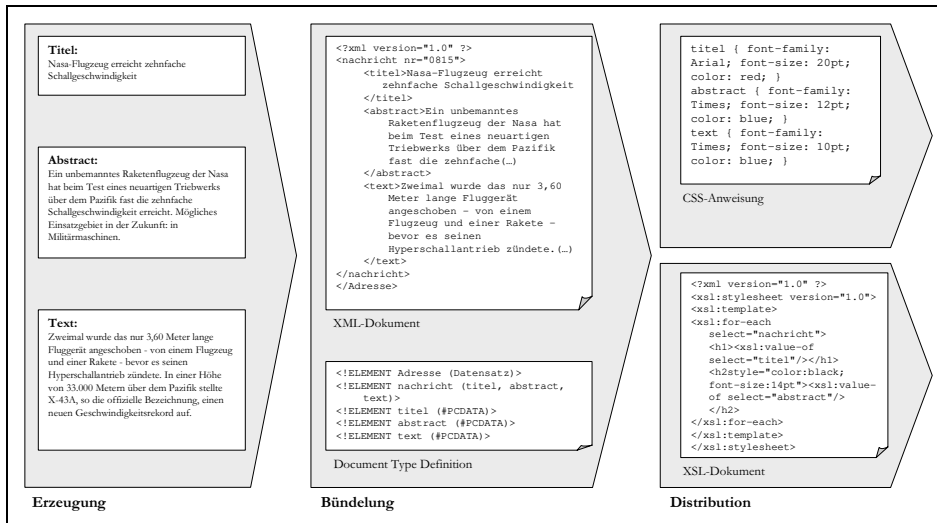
**Titel:**
Nasa-Flugzeug erreicht zehnfache Schallgeschwindigkeit

**Abstract:**
Ein unbemanntes Raketenflugzeug der Nasa hat beim Test eines neuartigen Triebwerks über dem Pazifik fast die zehnfache Schallgeschwindigkeit erreicht. Mögliches Einsatzgebiet in der Zukunft: in Militärmaschinen.

**Text:**
Zweimal wurde das nur 3,60 Meter lange Fluggerät angeschoben - von einem Flugzeug und einer Rakete - bevor es seinen Hyperschallantrieb zündete. In einer Höhe von 33.000 Metern über dem Pazifik stellte X-43A, so die offizielle Bezeichnung, einen neuen Geschwindigkeitsrekord auf.

Erzeugung

<?xml version="1.0" ?>
<nachricht nr="0815">
<titel>Nasa-Flugzeug erreicht zehnfache Schallgeschwindigkeit
</titel>
<abstract>Ein unbemanntes Raketenflugzeug der Nasa hat beim Test eines neuartigen Triebwerks über dem Pazifik fast die zehnfache(…)
</abstract>
<text>Zweimal wurde das nur 3,60 Meter lange Fluggerät angeschoben – von einem Flugzeug und einer Rakete – bevor es seinen Hyperschallantrieb zündete.(…)
</text>
</nachricht>
</Adresse>

XML-Dokument

<!ELEMENT Adresse (Datensatz)>
<!ELEMENT nachricht (titel, abstract, text)>
<!ELEMENT titel (#PCDATA)>
<!ELEMENT abstract (#PCDATA)>
<!ELEMENT text (#PCDATA)>

Document Type Definition

Bündelung

titel { font-family: Arial; font-size: 20pt; color: red; }
abstract { font-family: Times; font-size: 12pt; color: blue; }
text { font-family: Times; font-size: 10pt; color: blue; }

CSS-Anweisung

<?xml version="1.0" ?>
<xsl:stylesheet version="1.0">
<xsl:template>
<xsl:for-each select="nachricht">
<h1><xsl:value-of select="titel"/></h1>
<h2style="color:black; font-size:14pt"><xsl:value-of select="abstract"/>
</h2>
</xsl:for-each>
</xsl:template>
</xsl:stylesheet>

XSL-Dokument

Distribution